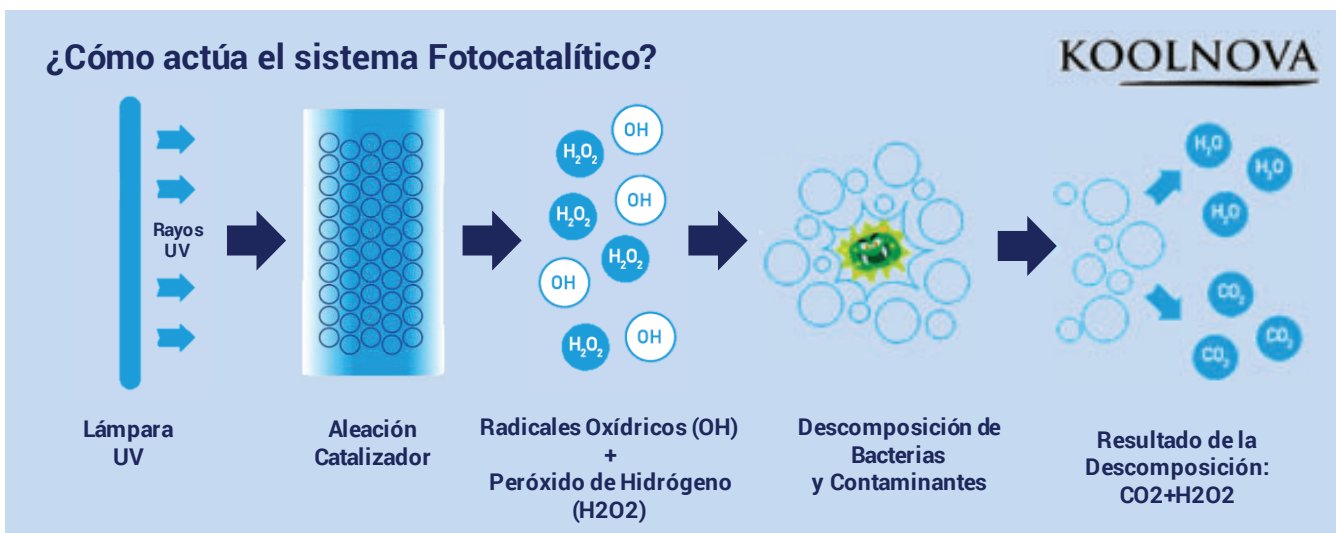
¿Cómo actúa el sistema Fotocatalítico?

KOOLNOVA

Rayos UV

$H_2O_2$ OH $H_2O_2$ OH $H_2O_2$ OH $H_2O_2$ OH

$H_2O$ $H_2O$ $H_2O$

$CO_2$ $CO_2$ $CO_2$

Lámpara UV

Aleación Catalizador

Radicales Oxídricos (OH) + Peróxido de Hidrógeno (H2O2)

Descomposición de Bacterias y Contaminantes

Resultado de la Descomposición: CO2+H2O2